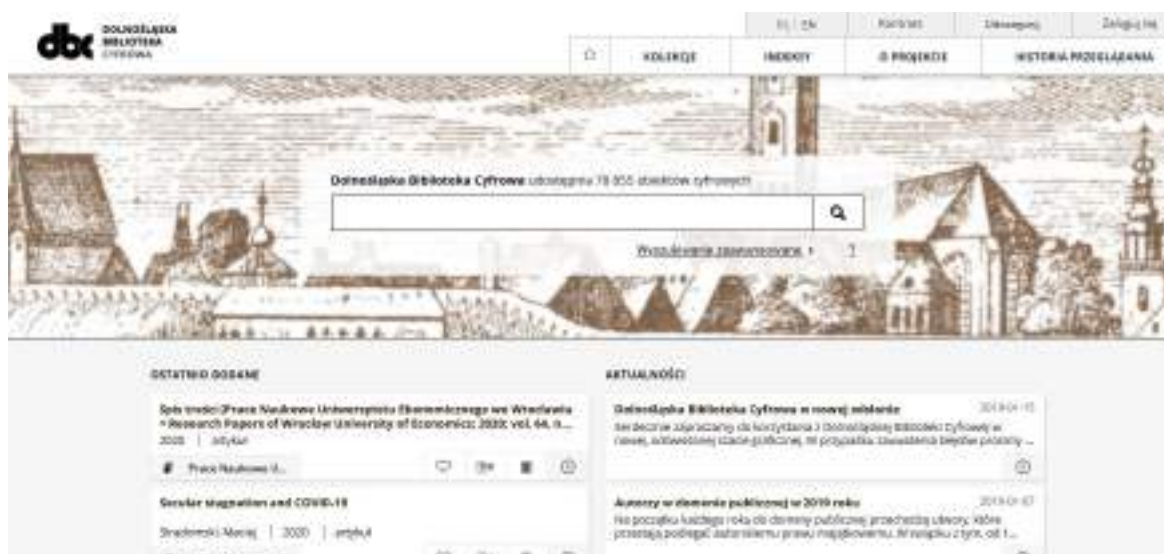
dbc DOLNOŚLĄSKA BIBLIOTEKA CYFROWA

PL | EN
Kontakt
Ułatwienia
Zaloguj się

KOLEKCJE
INDEKSY
O PROJEKCIE
HISTORIA PRZEGLĄDANIA

Dolnośląska Biblioteka Cyfrowa udostępnia 78 855 obiektów cyfrowych

Wyszukiwanie zaawansowane ›
?

OSTATNIO DODANE

Spis treści [Prace Naukowe Uniwersytetu Ekonomicznego we Wrocławiu = Research Papers of Wroclaw University of Economics; 2020; vol. 64, n...
2020 | artykuł
Prace Naukowe U...

Secular stagnation and COVID-19
Brzeziński, Maciej | 2020 | artykuł

AKTUALNOŚCI

Dolnośląska Biblioteka Cyfrowa w nowej odsłonie
2019-04-15
Serdecznie zapraszamy do korzystania z Dolnośląskiej Biblioteki Cyfrowej w nowej, odświeżonej szacie graficznej. W przypadku zauważenia błędów prosimy ...

Autorzy w domenie publicznej w 2019 roku
2019-01-07
Na początku każdego roku do domeny publicznej przechodzą utwory, które przestają podlegać autorskiemu prawu majątkowemu. W związku z tym, od 1...